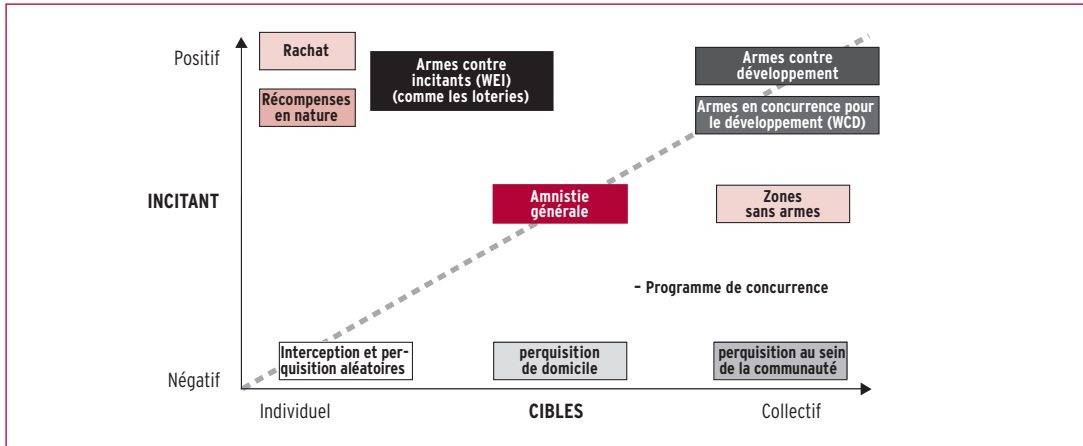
Positif

Rachat

Armes contre incitants (WEI) (comme les loteries)

Armes contre développement

Récompenses en nature

Armes en concurrence pour le développement (WCD)

INCITANT

Amnistie générale

Zones sans armes

– Programme de concurrence

Interception et perquisition aléatoires

perquisition de domicile

perquisition au sein de la communauté

Négatif

Individuel

CIBLES

Collectif